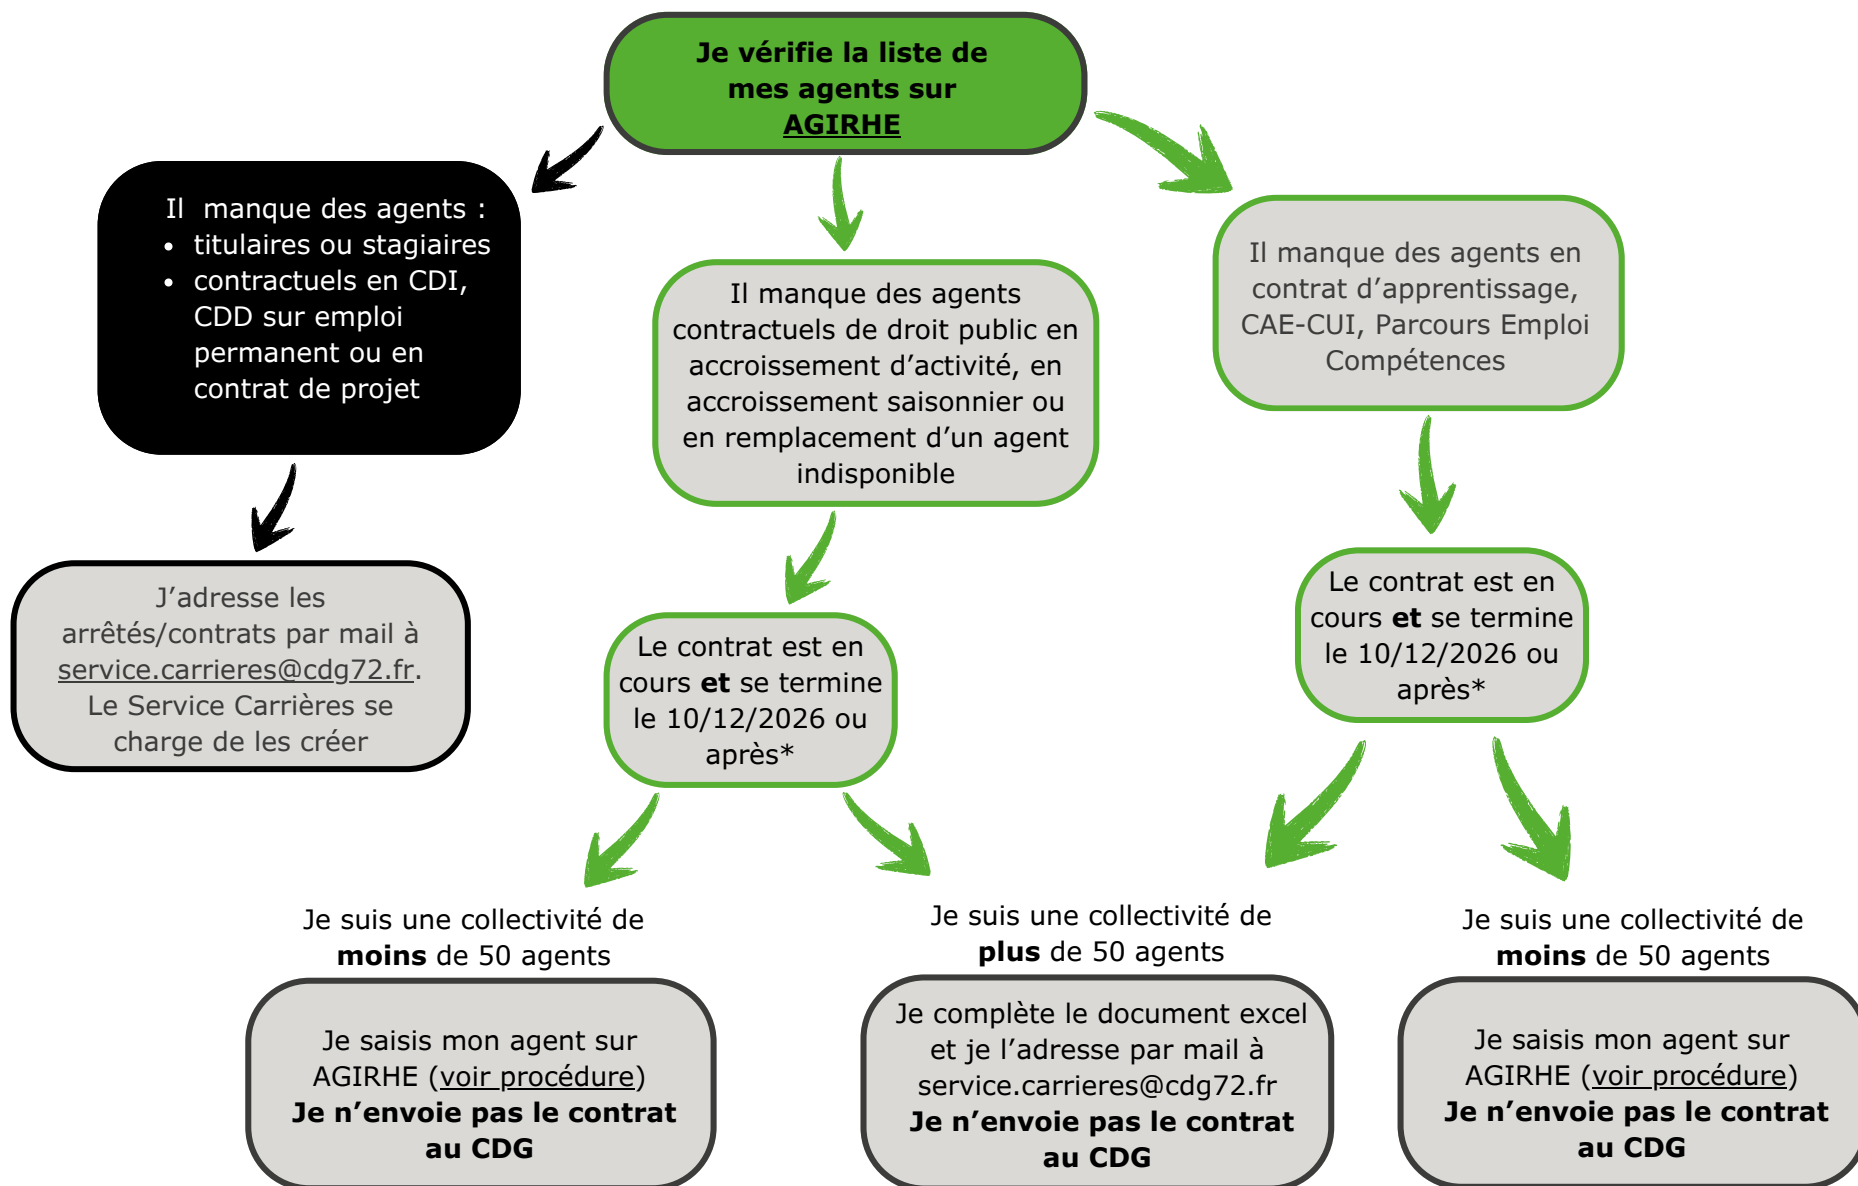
Je vérifie la liste de mes agents sur AGIRHE

Il manque des agents :
- titulaires ou stagiaires
- contractuels en CDI, CDD sur emploi permanent ou en contrat de projet

J'adresse les arrêtés/contrats par mail à service.carrieres@cdg72.fr. Le Service Carrières se charge de les créer

Il manque des agents contractuels de droit public en accroissement d'activité, en accroissement saisonnier ou en remplacement d'un agent indisponible

Le contrat est en cours **et** se termine le 10/12/2026 ou après*

Il manque des agents en contrat d'apprentissage, CAE-CUI, Parcours Emploi Compétences

Le contrat est en cours **et** se termine le 10/12/2026 ou après*

Je suis une collectivité de **moins** de 50 agents

Je saisis mon agent sur AGIRHE (voir procédure)
**Je n'envoie pas le contrat au CDG**

Je suis une collectivité de **plus** de 50 agents

Je complète le document excel et je l'adresse par mail à service.carrieres@cdg72.fr
**Je n'envoie pas le contrat au CDG**

Je suis une collectivité de **moins** de 50 agents

Je saisis mon agent sur AGIRHE (voir procédure)
**Je n'envoie pas le contrat au CDG**